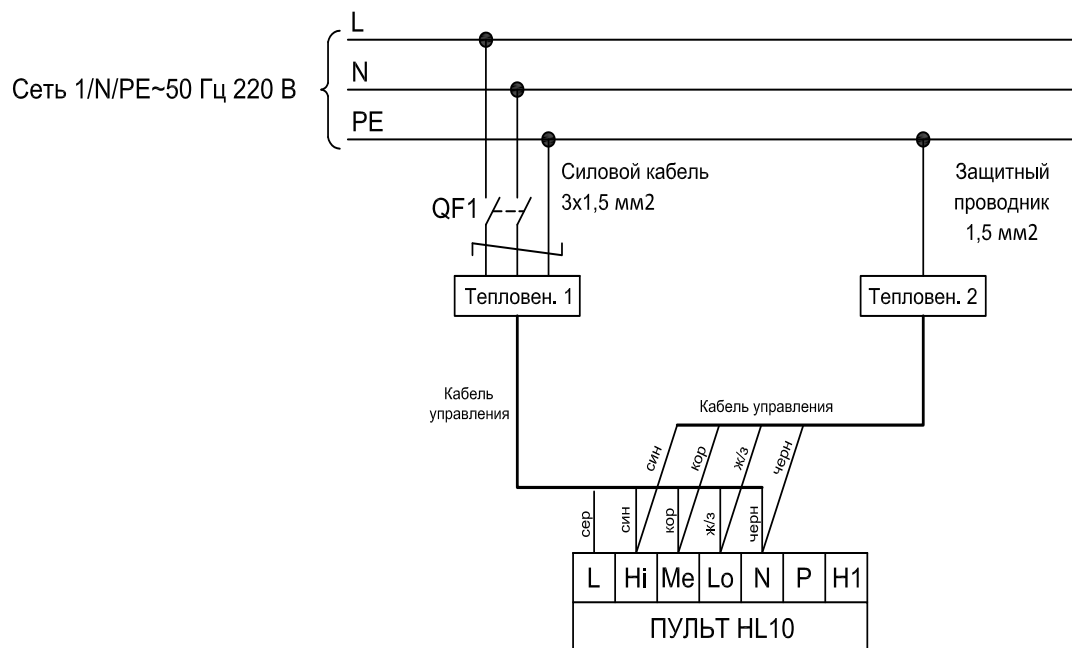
L
N
PE
Сеть 1/N/PE~50 Гц 220 В
Силовой кабель 3x1,5 мм2
QF1
Защитный проводник 1,5 мм2
Тепловен. 1
Тепловен. 2
Кабель управления
Кабель управления
син
кор
ж/з
черн
сер
син
кор
ж/з
черн

| L | Hi | Me | Lo | N | P | H1 |
|---|---|---|---|---|---|---|

ПУЛЬТ HL10